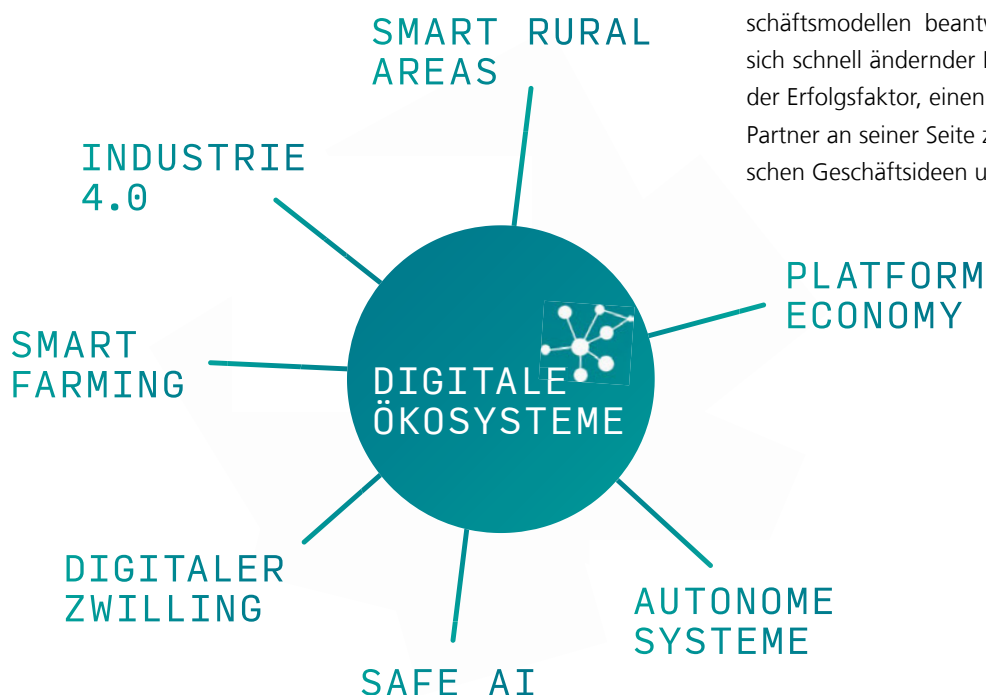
schäftsmodellen beantw
sich schnell ändernder I
der Erfolgsfaktor, einen
Partner an seiner Seite z
schen Geschäftsideen u

SMART RURAL AREAS

INDUSTRIE 4.0

PLATFORM ECONOMY

SMART FARMING

DIGITALE ÖKOSYSTEME

DIGITALER ZWILLING

AUTONOME SYSTEME

SAFE AI